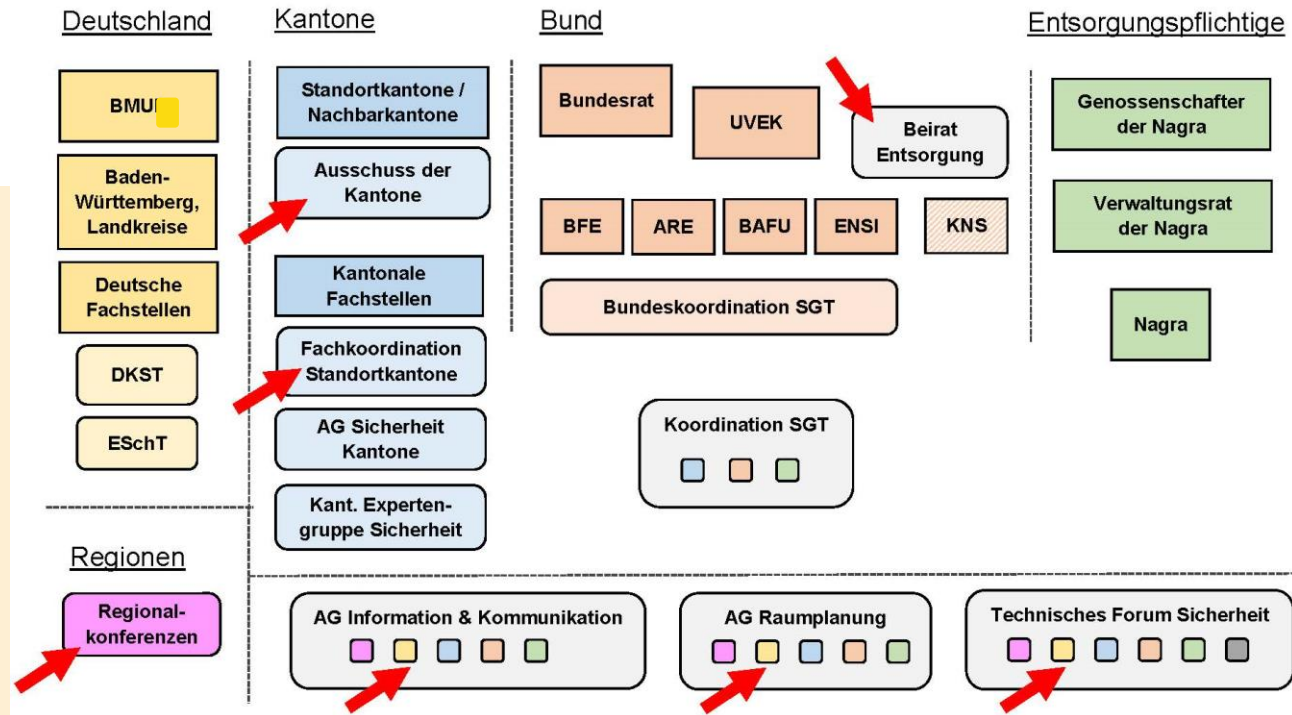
Deutschland

BMU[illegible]

Baden-Württemberg, Landkreise

Deutsche Fachstellen

DKST

ESchT

Regionen

Regionalkonferenzen

Kantone

Standortkantone / Nachbarkantone

Ausschuss der Kantone

Kantonale Fachstellen

Fachkoordination Standortkantone

AG Sicherheit Kantone

Kant. Expertengruppe Sicherheit

Bund

Bundesrat

UVEK

Beirat Entsorgung

BFE

ARE

BAFU

ENSI

KNS

Bundeskoordination SGT

Koordination SGT

Entsorgungspflichtige

Genossenschafter der Nagra

Verwaltungsrat der Nagra

Nagra

AG Information & Kommunikation

AG Raumplanung

Technisches Forum Sicherheit